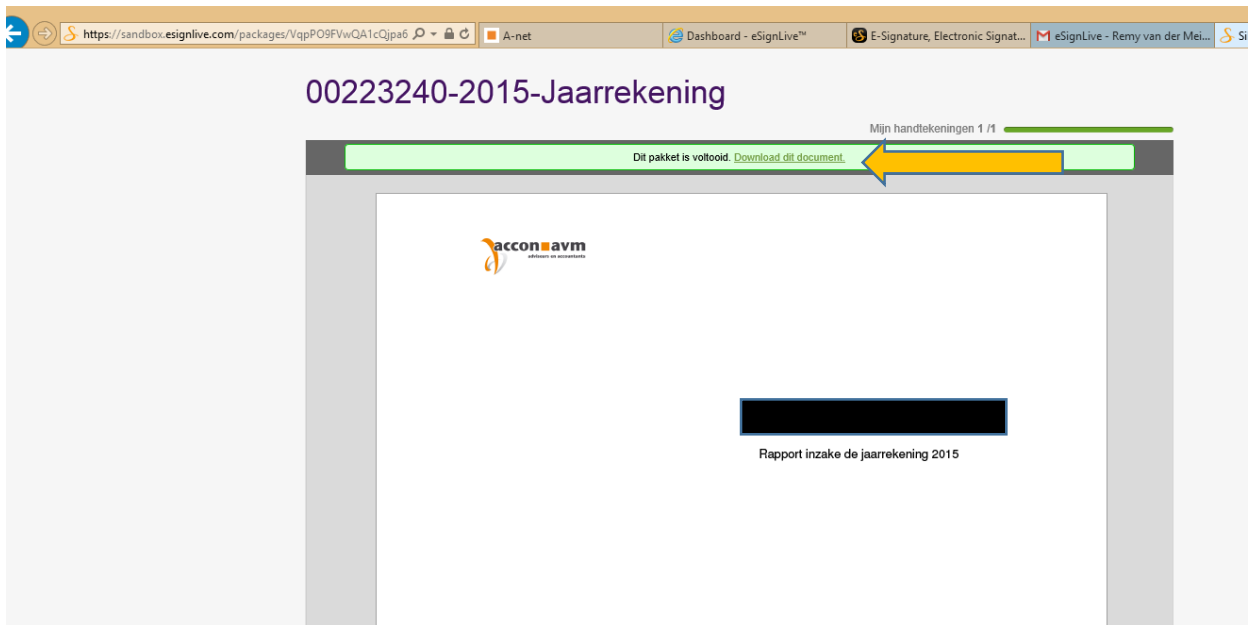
https://sandbox.esignlive.com/packages/VqpPO9FVwQA1cQjpa6
A-net
Dashboard - eSignLive™
E-Signature, Electronic Signat...
eSignLive - Remy van der Mei...
Si

00223240-2015-Jaarrekening

Mijn handtekeningen 1 /1

Dit pakket is voltooid. Download dit document.

acconavm
adviseurs en accountants

Rapport inzake de jaarrekening 2015